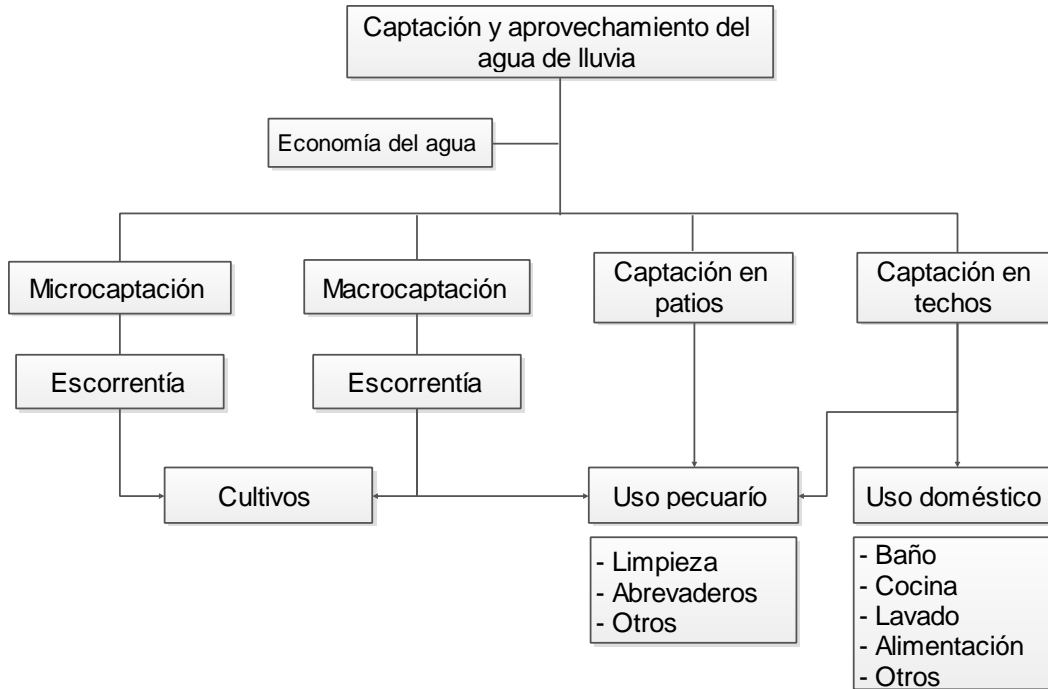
Captación y aprovechamiento del agua de lluvia

Economía del agua

Microcaptación

Macrocaptación

Captación en patios

Captación en techos

Escorrentía

Escorrentía

Cultivos

Uso pecuarío

Uso doméstico

- Limpieza
- Abrevaderos
- Otros

- Baño
- Cocina
- Lavado
- Alimentación
- Otros